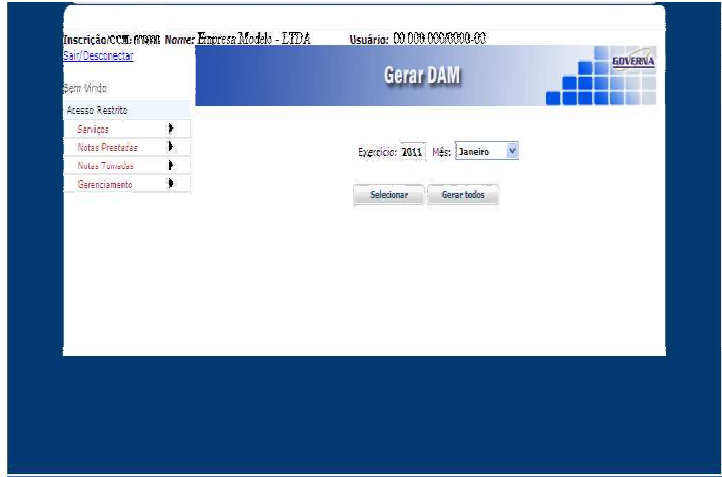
Inscrição/CCM: 00000 Nome: Empresa Modelo - LTDA Usuário: 00.000.000/0000-00
Sair/Desconectar

Gerar DAM

GOVERNA

Bem Vindo

Acesso Restrito

Serviços

Notas Prestadas

Notas Tomadas

Gerenciamento

Exercício: 2011 Mês: Janeiro

Selecionar

Gerar todos